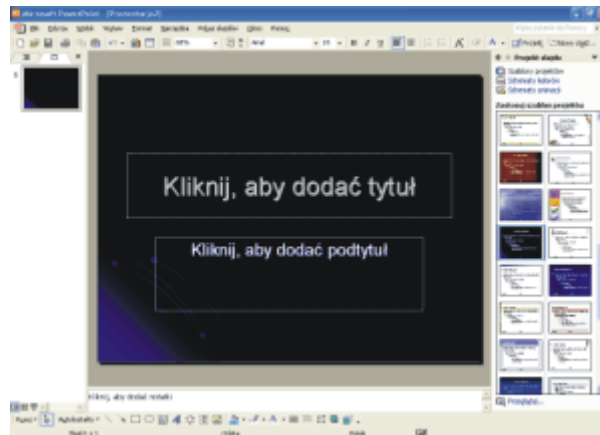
Microsoft PowerPoint - [Prezentacja2]

Plik Edycja Widok Wstaw Format Narzędzia Pokaz slajdów Okno Pomoc

Arial

Projekt

Nowy slajd

Projekt slajdu

Szablony projektów

Schematy kolorów

Schematy animacji

Zastosuj szablon projektu

Kliknij, aby dodać tytuł

Kliknij, aby dodać podtytuł

Kliknij, aby dodać notatki

Przeglądaj...

Rysuj

Autokształty